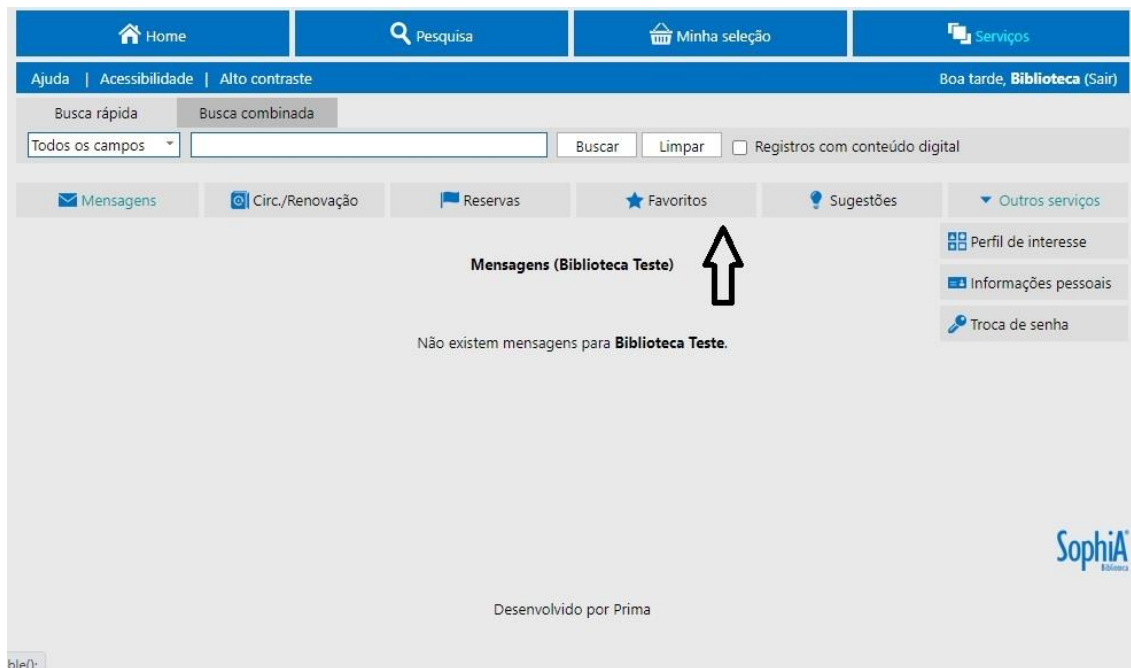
Home | Pesquisa | Minha seleção | Serviços

Ajuda | Acessibilidade | Alto contraste

Boa tarde, **Biblioteca** (Sair)

Busca rápida | Busca combinada

Todos os campos

Buscar | Limpar | Registros com conteúdo digital

Mensagens | Circ./Renovação | Reservas | Favoritos | Sugestões | Outros serviços

Perfil de interesse

Informações pessoais

Troca de senha

**Mensagens (Biblioteca Teste)**

Não existem mensagens para **Biblioteca Teste**.

SophiA
Biblioteca

Desenvolvido por Prima

ble();